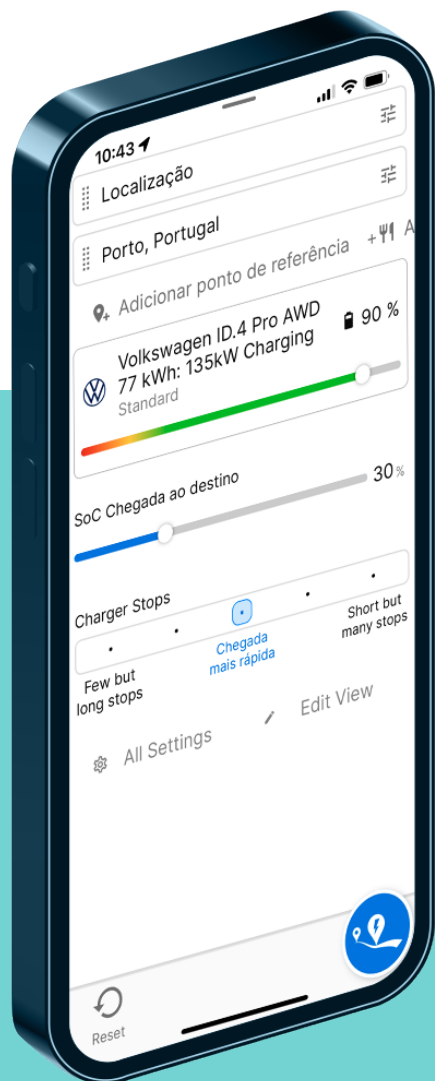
10:43

Localização

Porto, Portugal

Adicionar ponto de referência

Volkswagen ID.4 Pro AWD 77 kWh: 135kW Charging
Standard

90 %

SoC Chegada ao destino

30 %

Charger Stops

Few but long stops

Chegada mais rápida

Short but many stops

Edit View

All Settings

Reset